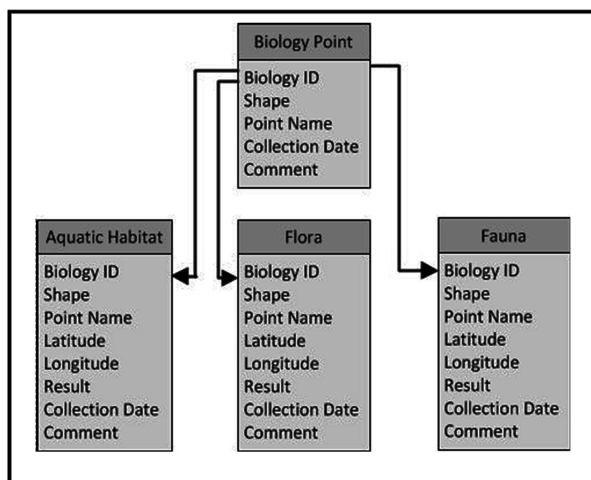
Biology Point
Biology ID
Shape
Point Name
Collection Date
Comment

Aquatic Habitat
Biology ID
Shape
Point Name
Latitude
Longitude
Result
Collection Date
Comment

Flora
Biology ID
Shape
Point Name
Latitude
Longitude
Result
Collection Date
Comment

Fauna
Biology ID
Shape
Point Name
Latitude
Longitude
Result
Collection Date
Comment